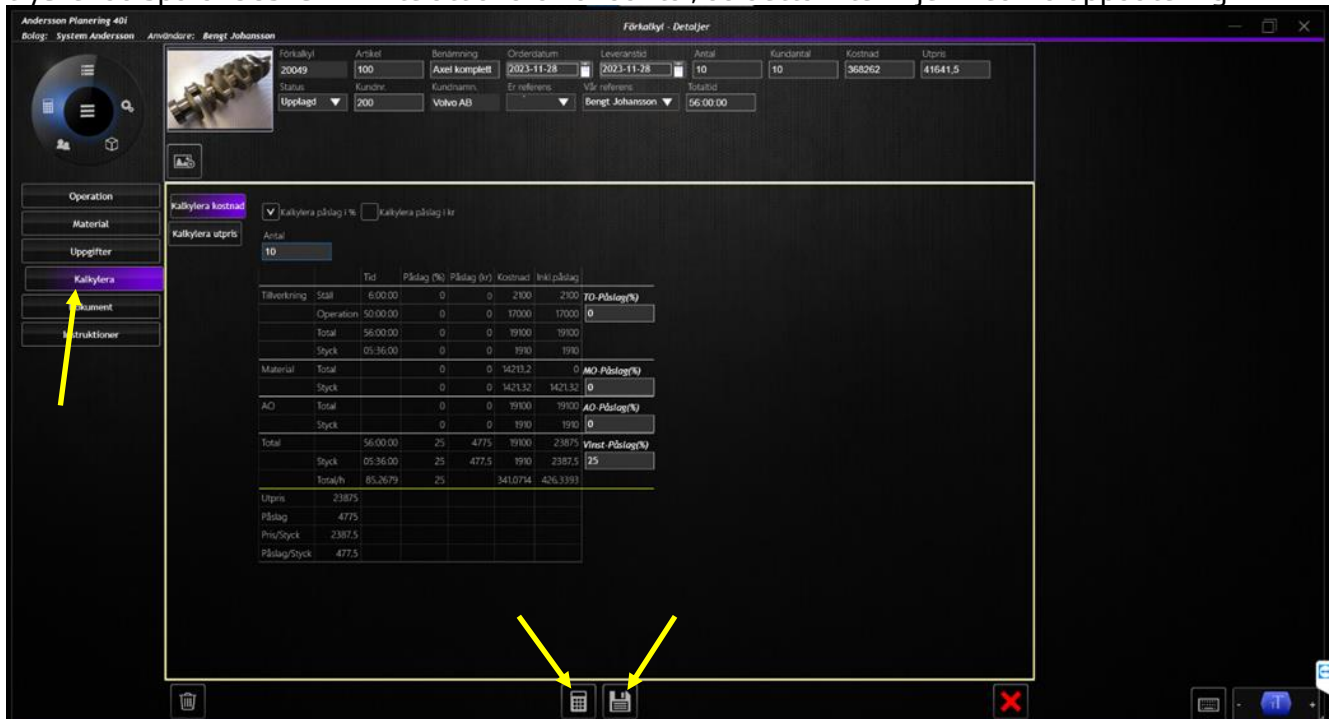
Andersson Planering 40i
Bolag: System Andersson Användare: Bengt Johansson

Förkalkyl - Detaljer

Förkalkyl 20049
Artikel 100
Benämning Axel komplett
Orderdatum 2023-11-28
Leveranstid 2023-11-28
Antal 10
Kundantal 10
Kostnad 368262
Utpris 41641,5
Status Upplagd
Kundnr. 200
Kundnamn Volvo AB
Er referens
Vår referens Bengt Johansson
Totaltid 56:00:00

Operation
Material
Uppgifter
Kalkylera
Dokument
Instruktioner

Kalkylera kostnad
Kalkylera utpris

Kalkylera påslag i % Kalkylera påslag i kr
Antal
10

| | | Tid | Påslag (%) | Påslag (kr) | Kostnad | Inkl.påslag |
|---|---|---|---|---|---|---|
| Tillverkning | Ställ | 6:00:00 | 0 | 0 | 2100 | 2100 |
| | Operation | 50:00:00 | 0 | 0 | 17000 | 17000 |
| | Total | 56:00:00 | 0 | 0 | 19100 | 19100 |
| | Styck | 05:36:00 | 0 | 0 | 1910 | 1910 |
| Material | Total | | 0 | 0 | 14213,2 | 0 |
| | Styck | | 0 | 0 | 1421,32 | 1421,32 |
| AO | Total | | 0 | 0 | 19100 | 19100 |
| | Styck | | 0 | 0 | 1910 | 1910 |
| Total | | 56:00:00 | 25 | 4775 | 19100 | 23875 |
| | Styck | 05:36:00 | 25 | 477,5 | 1910 | 2387,5 |
| | Total/h | 85,2679 | 25 | | 341,0714 | 426,3393 |

TO-Påslag(%) 0
MO-Påslag(%) 0
AO-Påslag(%) 0
Vinst-Påslag(%) 25

| | |
|---|---|
| Utpris | 23875 |
| Påslag | 4775 |
| Pris/Styck | 2387,5 |
| Påslag/Styck | 477,5 |